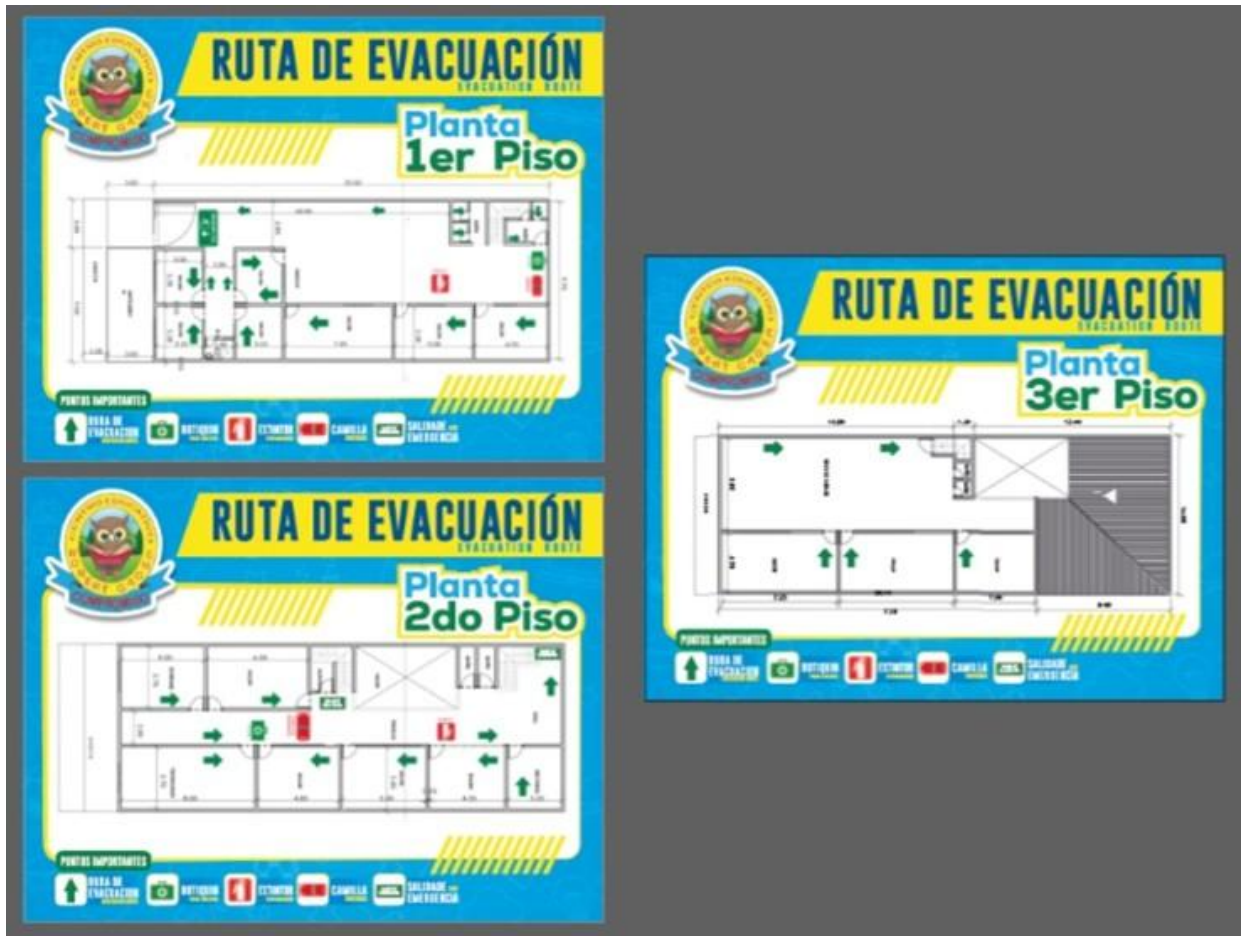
RUTA DE EVACUACIÓN
EVACUATION ROUTE

Planta 1er Piso

PUNTOS IMPORTANTES
RUTA DE EVACUACION
BOTIQUIN
EXTINTOR
CAMILLA
SALIDA DE EMERGENCIA

RUTA DE EVACUACIÓN
EVACUATION ROUTE

Planta 2do Piso

PUNTOS IMPORTANTES
RUTA DE EVACUACION
BOTIQUIN
EXTINTOR
CAMILLA
SALIDA DE EMERGENCIA

RUTA DE EVACUACIÓN
EVACUATION ROUTE

Planta 3er Piso

PUNTOS IMPORTANTES
RUTA DE EVACUACION
BOTIQUIN
EXTINTOR
CAMILLA
SALIDA DE EMERGENCIA